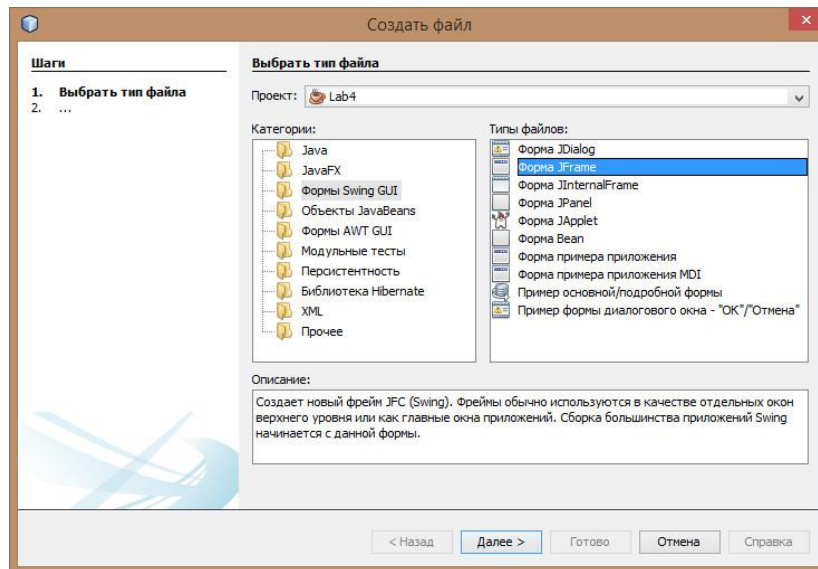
Создать файл

Шаги

1. Выбрать тип файла
2. ...

Выбрать тип файла

Проект: Lab4

Категории:

Java
JavaFX
Формы Swing GUI
Объекты JavaBeans
Формы AWT GUI
Модульные тесты
Персистентность
Библиотека Hibernate
XML
Прочее

Типы файлов:

Форма JDialog
Форма JFrame
Форма JInternalFrame
Форма JPanel
Форма JApplet
Форма Bean
Форма примера приложения
Форма примера приложения MDI
Пример основной/подробной формы
Пример формы диалогового окна - "ОК"/"Отмена"

Описание:

Создает новый фрейм JFC (Swing). Фреймы обычно используются в качестве отдельных окон верхнего уровня или как главные окна приложений. Сборка большинства приложений Swing начинается с данной формы.

< Назад | Далее > | Готово | Отмена | Справка